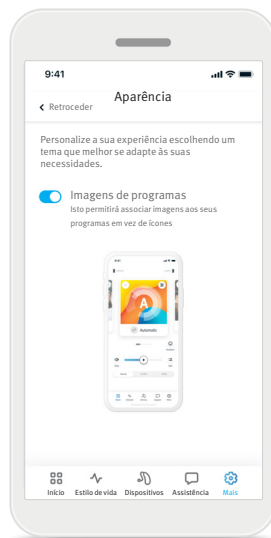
9:41

Retroceder

Aparência

Personalize a sua experiência escolhendo um tema que melhor se adapte às suas necessidades.

Imagens de programas
Isto permitirá associar imagens aos seus programas em vez de ícones

A

Automatic

Início Estilo de vida Dispositivos Assistência Mais